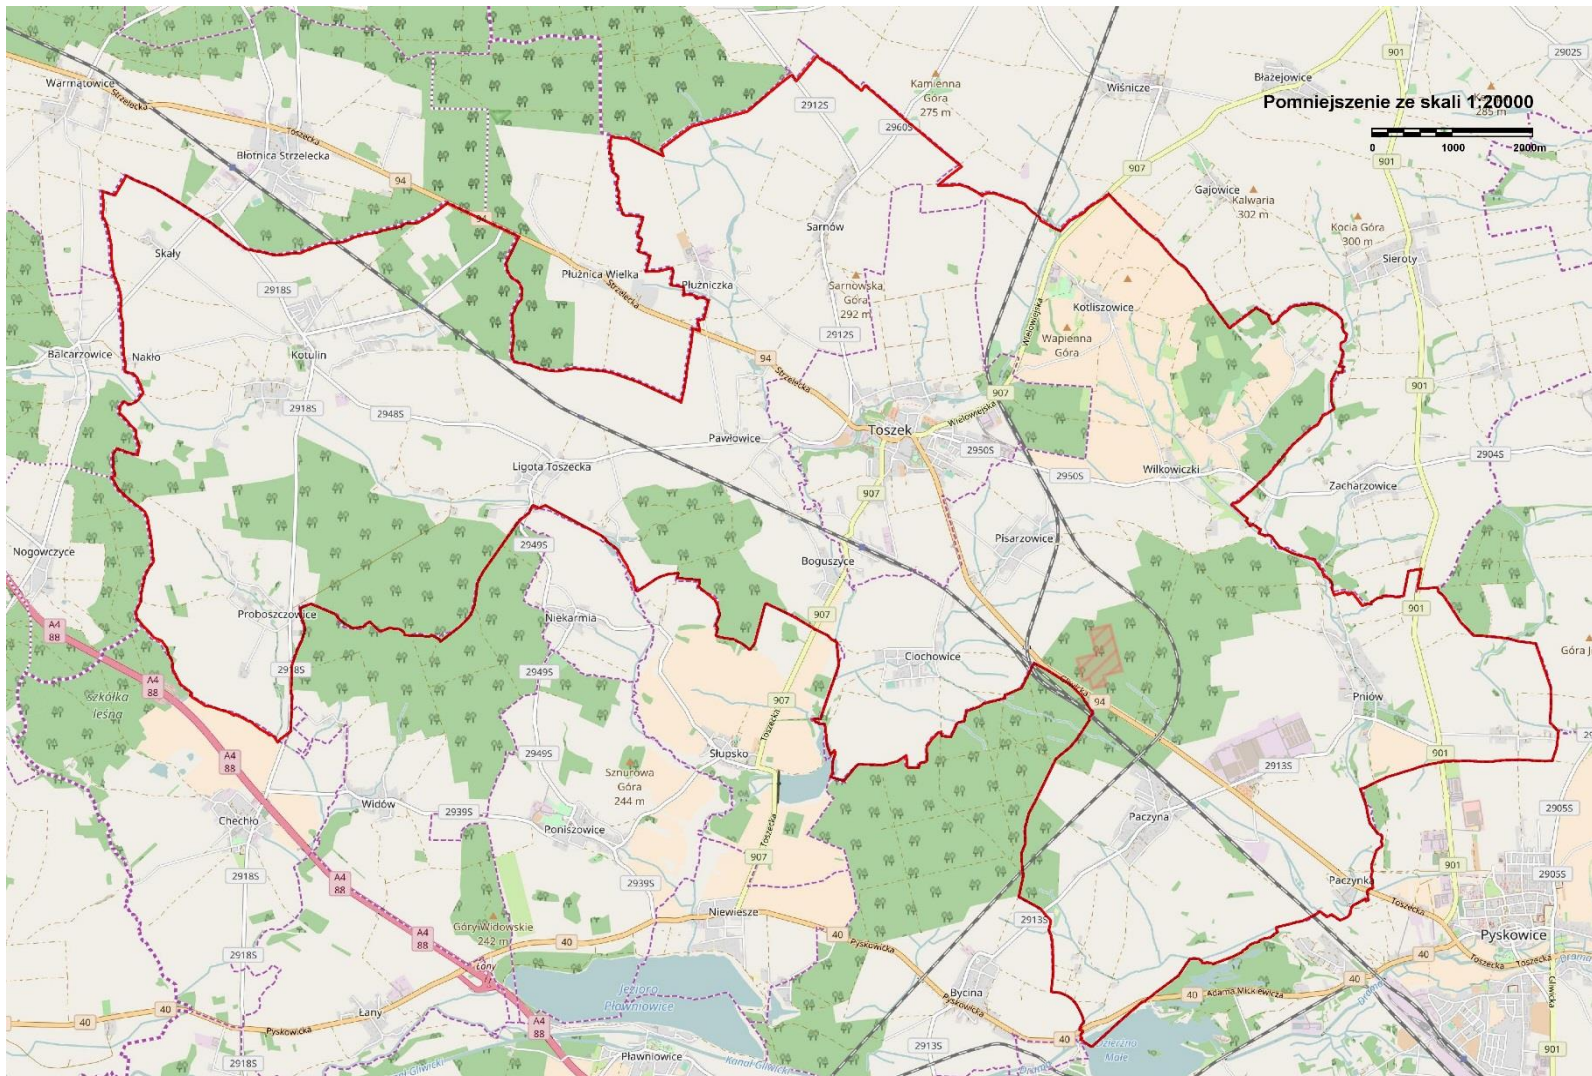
Pomniejszenie ze skali 1:20000
0 1000 2000m

Warmątowice
Strzelecka
Błotnica Strzelecka
Toszecka
94
Skały
2918S
Balcarzowice
Nakło
Kotulin
2918S
2948S
Nogowczyce
A4 88
Proboszczowice
2918S
Szkółka leśna
A4 88
Chechło
Widów
2939S
2918S
A4 88
2918S
A4 88
Łany
40
40
Pyskowicka
2918S
A4 88
2912S
Kamienna Góra 275 m
2960S
Płużnica Wielka
Strzelecka
Płużniczka
94
Strzelecka
Sarnów
Sarnowska Góra 292 m
2912S
Pawłowice
Ligota Toszecka
Toszek
Wielowiejska
907
2949S
Niekarmia
2949S
2949S
Boguszyce
907
Ciochowice
907
Toszecka
Słupsko
Sznurowa Góra 244 m
Poniszowice
2939S
Toszecka
907
Niewiesze
Góry Widowskie 242 m
40
Łany
Jezioro Pławniowice
40
Pyskowicka
Pławniowice
Kanał Gliwicki
Bycina
Pyskowicka
2913S
40
Jezioro Dzierżno Małe
Wiśnicze
907
Wielowiejska
Kotliszowice
Wapienna Góra
907
2950S
2950S
Wilkowiczki
Pisarzowice
94
Toszecka
Paczyna
2913S
2913S
Paczynka
Adama Mickiewicza
40
Błażejowice
285 m
901
2902S
901
Gajowice
Kalwaria 302 m
Kocia Góra 300 m
Sieroty
901
2904S
Zacharzowice
901
Góra J
Pniów
901
2905S
901
2905S
Toszecka
40
Pyskowice
Toszecka
Toszecka
Gliwicka
Drama
901